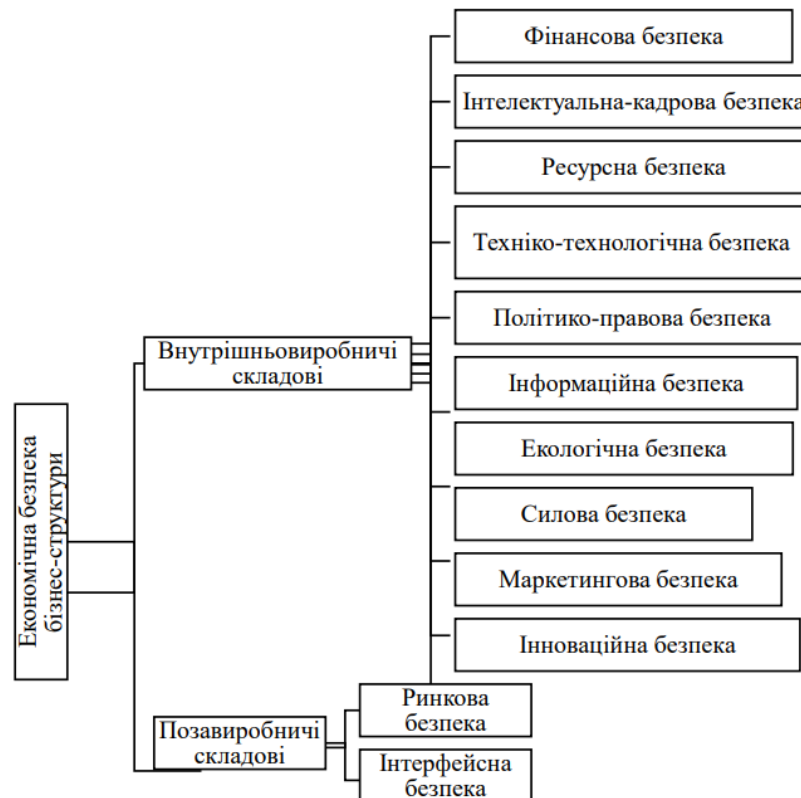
Економічна безпека бізнес-структури

Внутрішньовиробничі складові

Фінансова безпека

Інтелектуальна-кадрова безпека

Ресурсна безпека

Техніко-технологічна безпека

Політико-правова безпека

Інформаційна безпека

Екологічна безпека

Силова безпека

Маркетингова безпека

Інноваційна безпека

Позавиробничі складові

Ринкова безпека

Інтерфейсна безпека